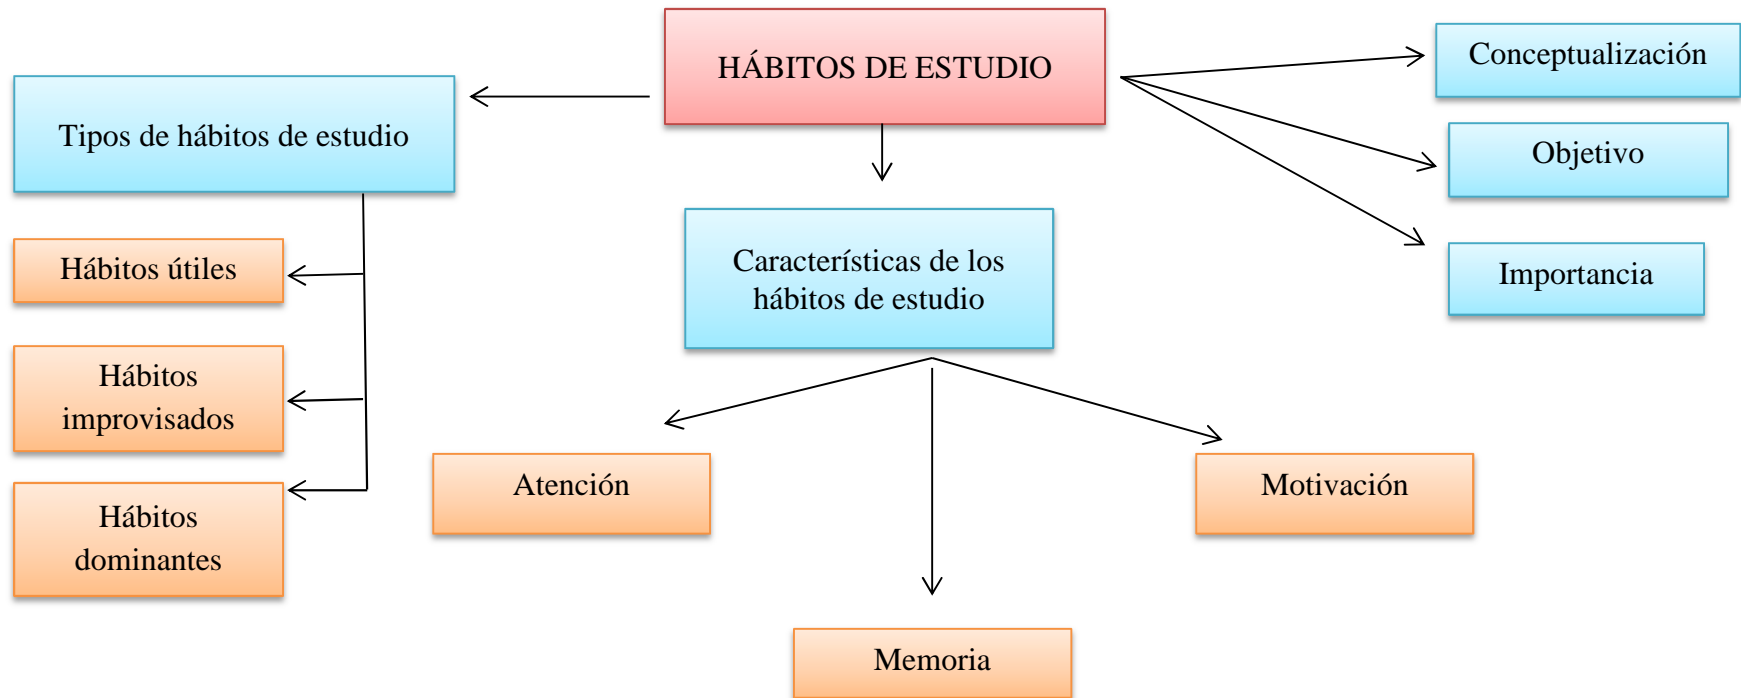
HÁBITOS DE ESTUDIO

Tipos de hábitos de estudio

Hábitos útiles

Hábitos improvisados

Hábitos dominantes

Características de los hábitos de estudio

Atención

Memoria

Motivación

Conceptualización

Objetivo

Importancia